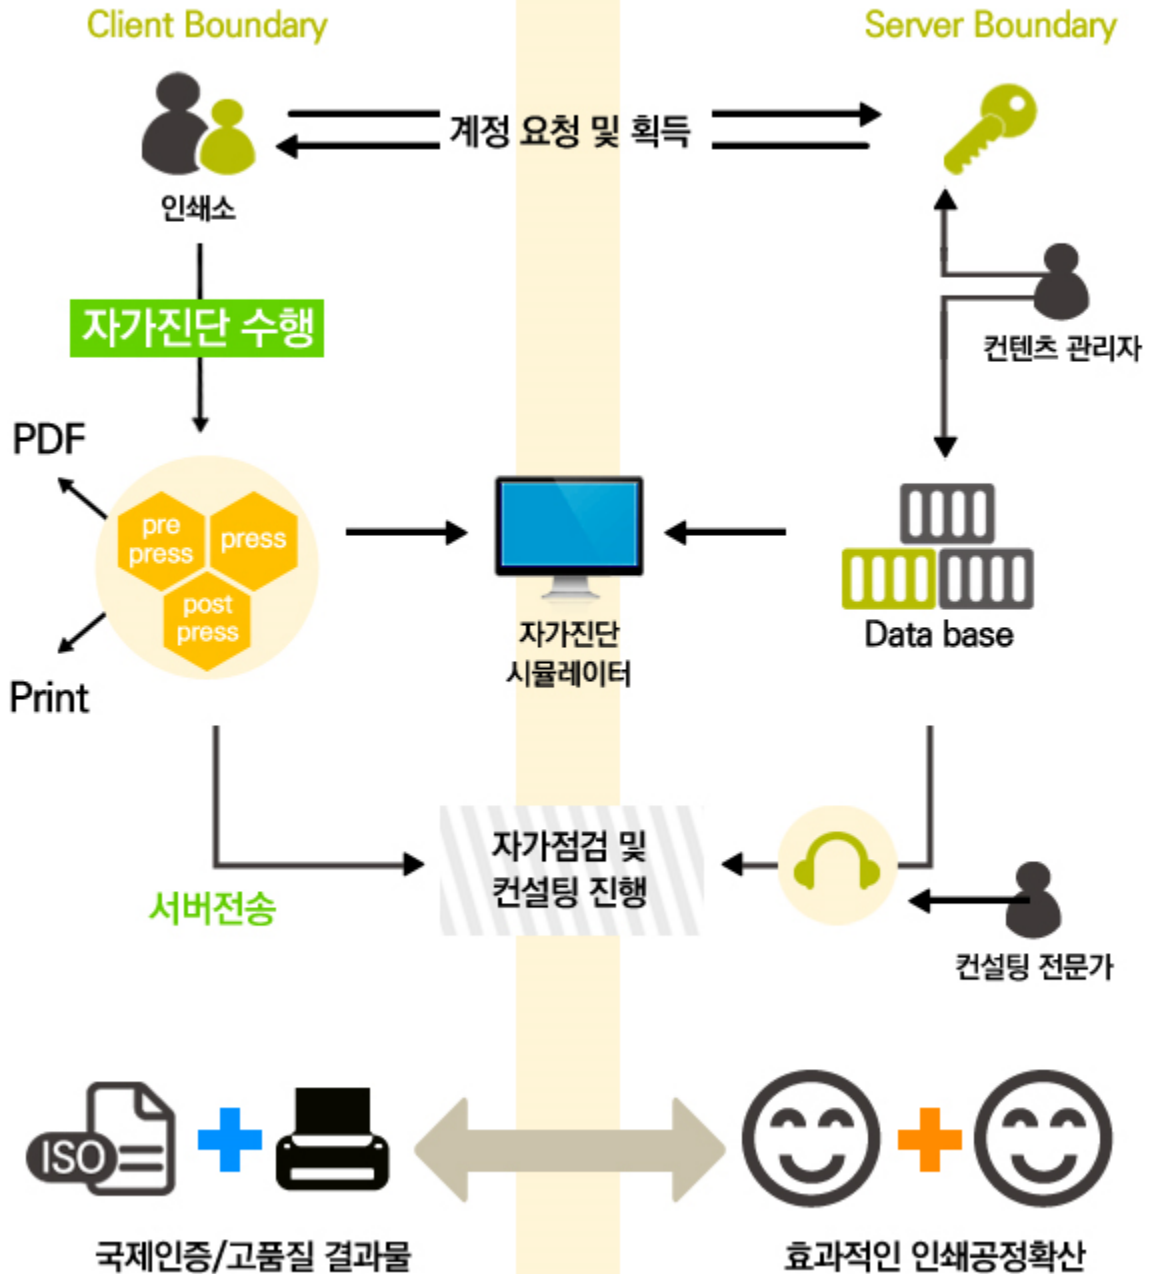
Client Boundary

Server Boundary

계정 요청 및 획득

인쇄소

자가진단 수행

컨텐츠 관리자

PDF

pre press

press

post press

Print

자가진단 시뮬레이터

Data base

자가점검 및 컨설팅 진행

서버전송

컨설팅 전문가

ISO

국제인증/고품질 결과물

효과적인 인쇄공정확산